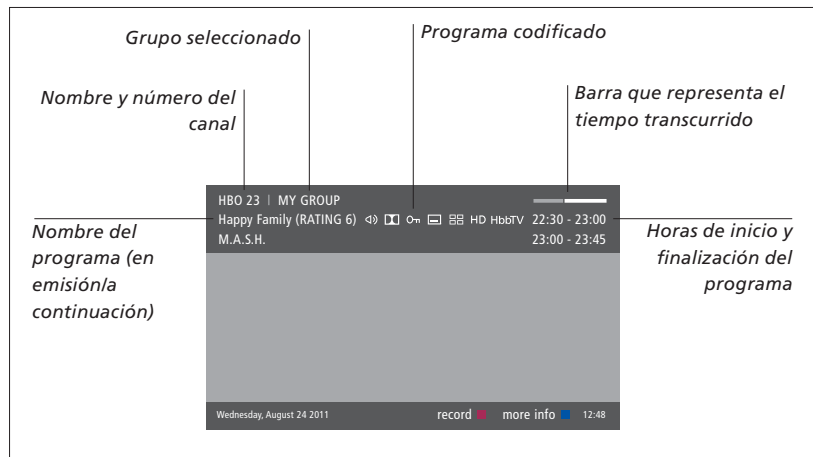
Grupo seleccionado

Programa codificado

Nombre y número del canal

Barra que representa el tiempo transcurrido

HBO 23 | MY GROUP

Happy Family (RATING 6) HD HbbTV 22:30 - 23:00

M.A.S.H. 23:00 - 23:45

Nombre del programa (en emisión/a continuación)

Horas de inicio y finalización del programa

Wednesday, August 24 2011 record more info 12:48